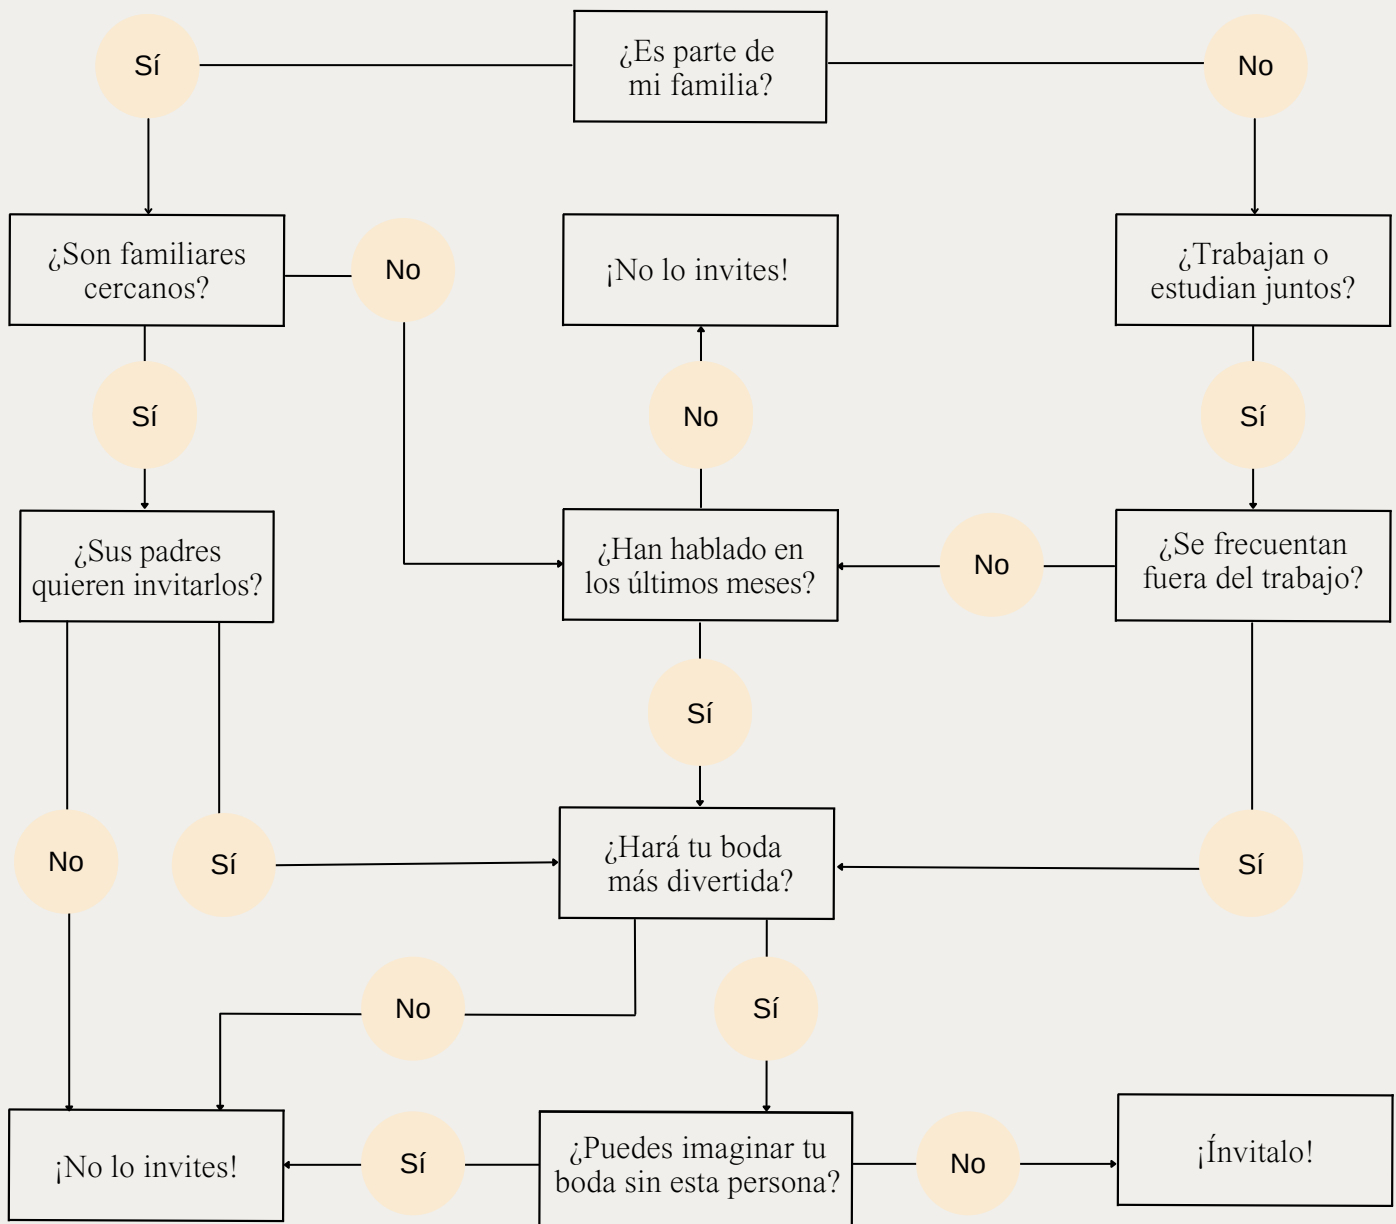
Sí

¿Es parte de mi familia?

No

¿Son familiares cercanos?

No

¡No lo invites!

¿Trabajan o estudian juntos?

Sí

No

Sí

¿Sus padres quieren invitarlos?

¿Han hablado en los últimos meses?

No

¿Se frecuentan fuera del trabajo?

Sí

No

Sí

¿Hará tu boda más divertida?

Sí

No

Sí

¡No lo invites!

Sí

¿Puedes imaginar tu boda sin esta persona?

No

¡Ínvitalo!